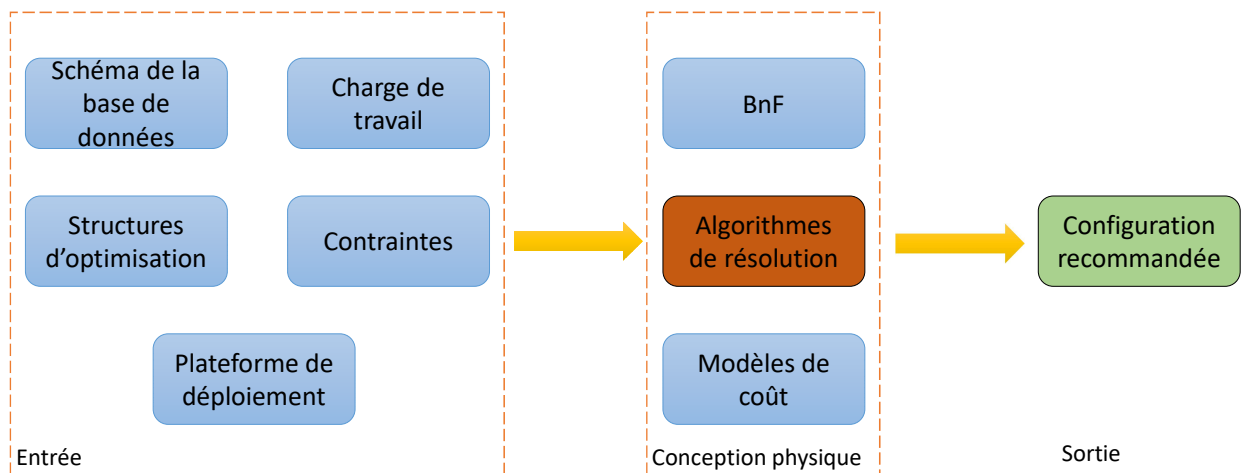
Schéma de la base de données

Charge de travail

Structures d'optimisation

Contraintes

Plateforme de déploiement

Entrée

BnF

Algorithmes de résolution

Modèles de coût

Conception physique

Configuration recommandée

Sortie